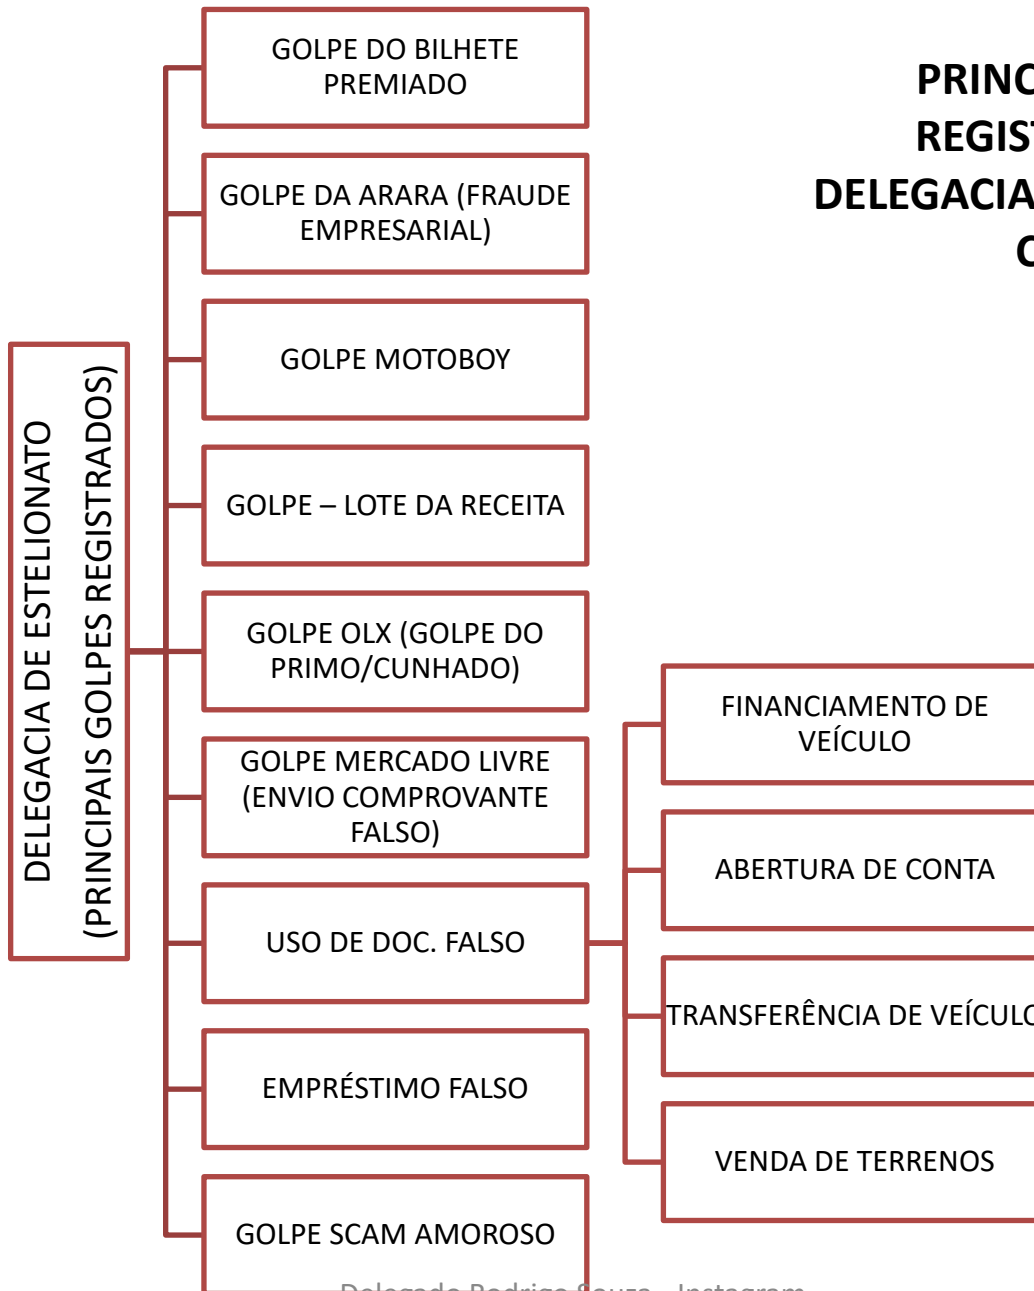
PRINC
REGIST
DELEGACIA
C

DELEGACIA DE ESTELIONATO
(PRINCIPAIS GOLPES REGISTRADOS)

GOLPE DO BILHETE PREMIADO

GOLPE DA ARARA (FRAUDE EMPRESARIAL)

GOLPE MOTOBOY

GOLPE – LOTE DA RECEITA

GOLPE OLX (GOLPE DO PRIMO/CUNHADO)

GOLPE MERCADO LIVRE (ENVIO COMPROVANTE FALSO)

USO DE DOC. FALSO

EMPRÉSTIMO FALSO

GOLPE SCAM AMOROSO

FINANCIAMENTO DE VEÍCULO

ABERTURA DE CONTA

TRANSFERÊNCIA DE VEÍCULO

VENDA DE TERRENOS

Delegado Rodrigo Souza - Instagram